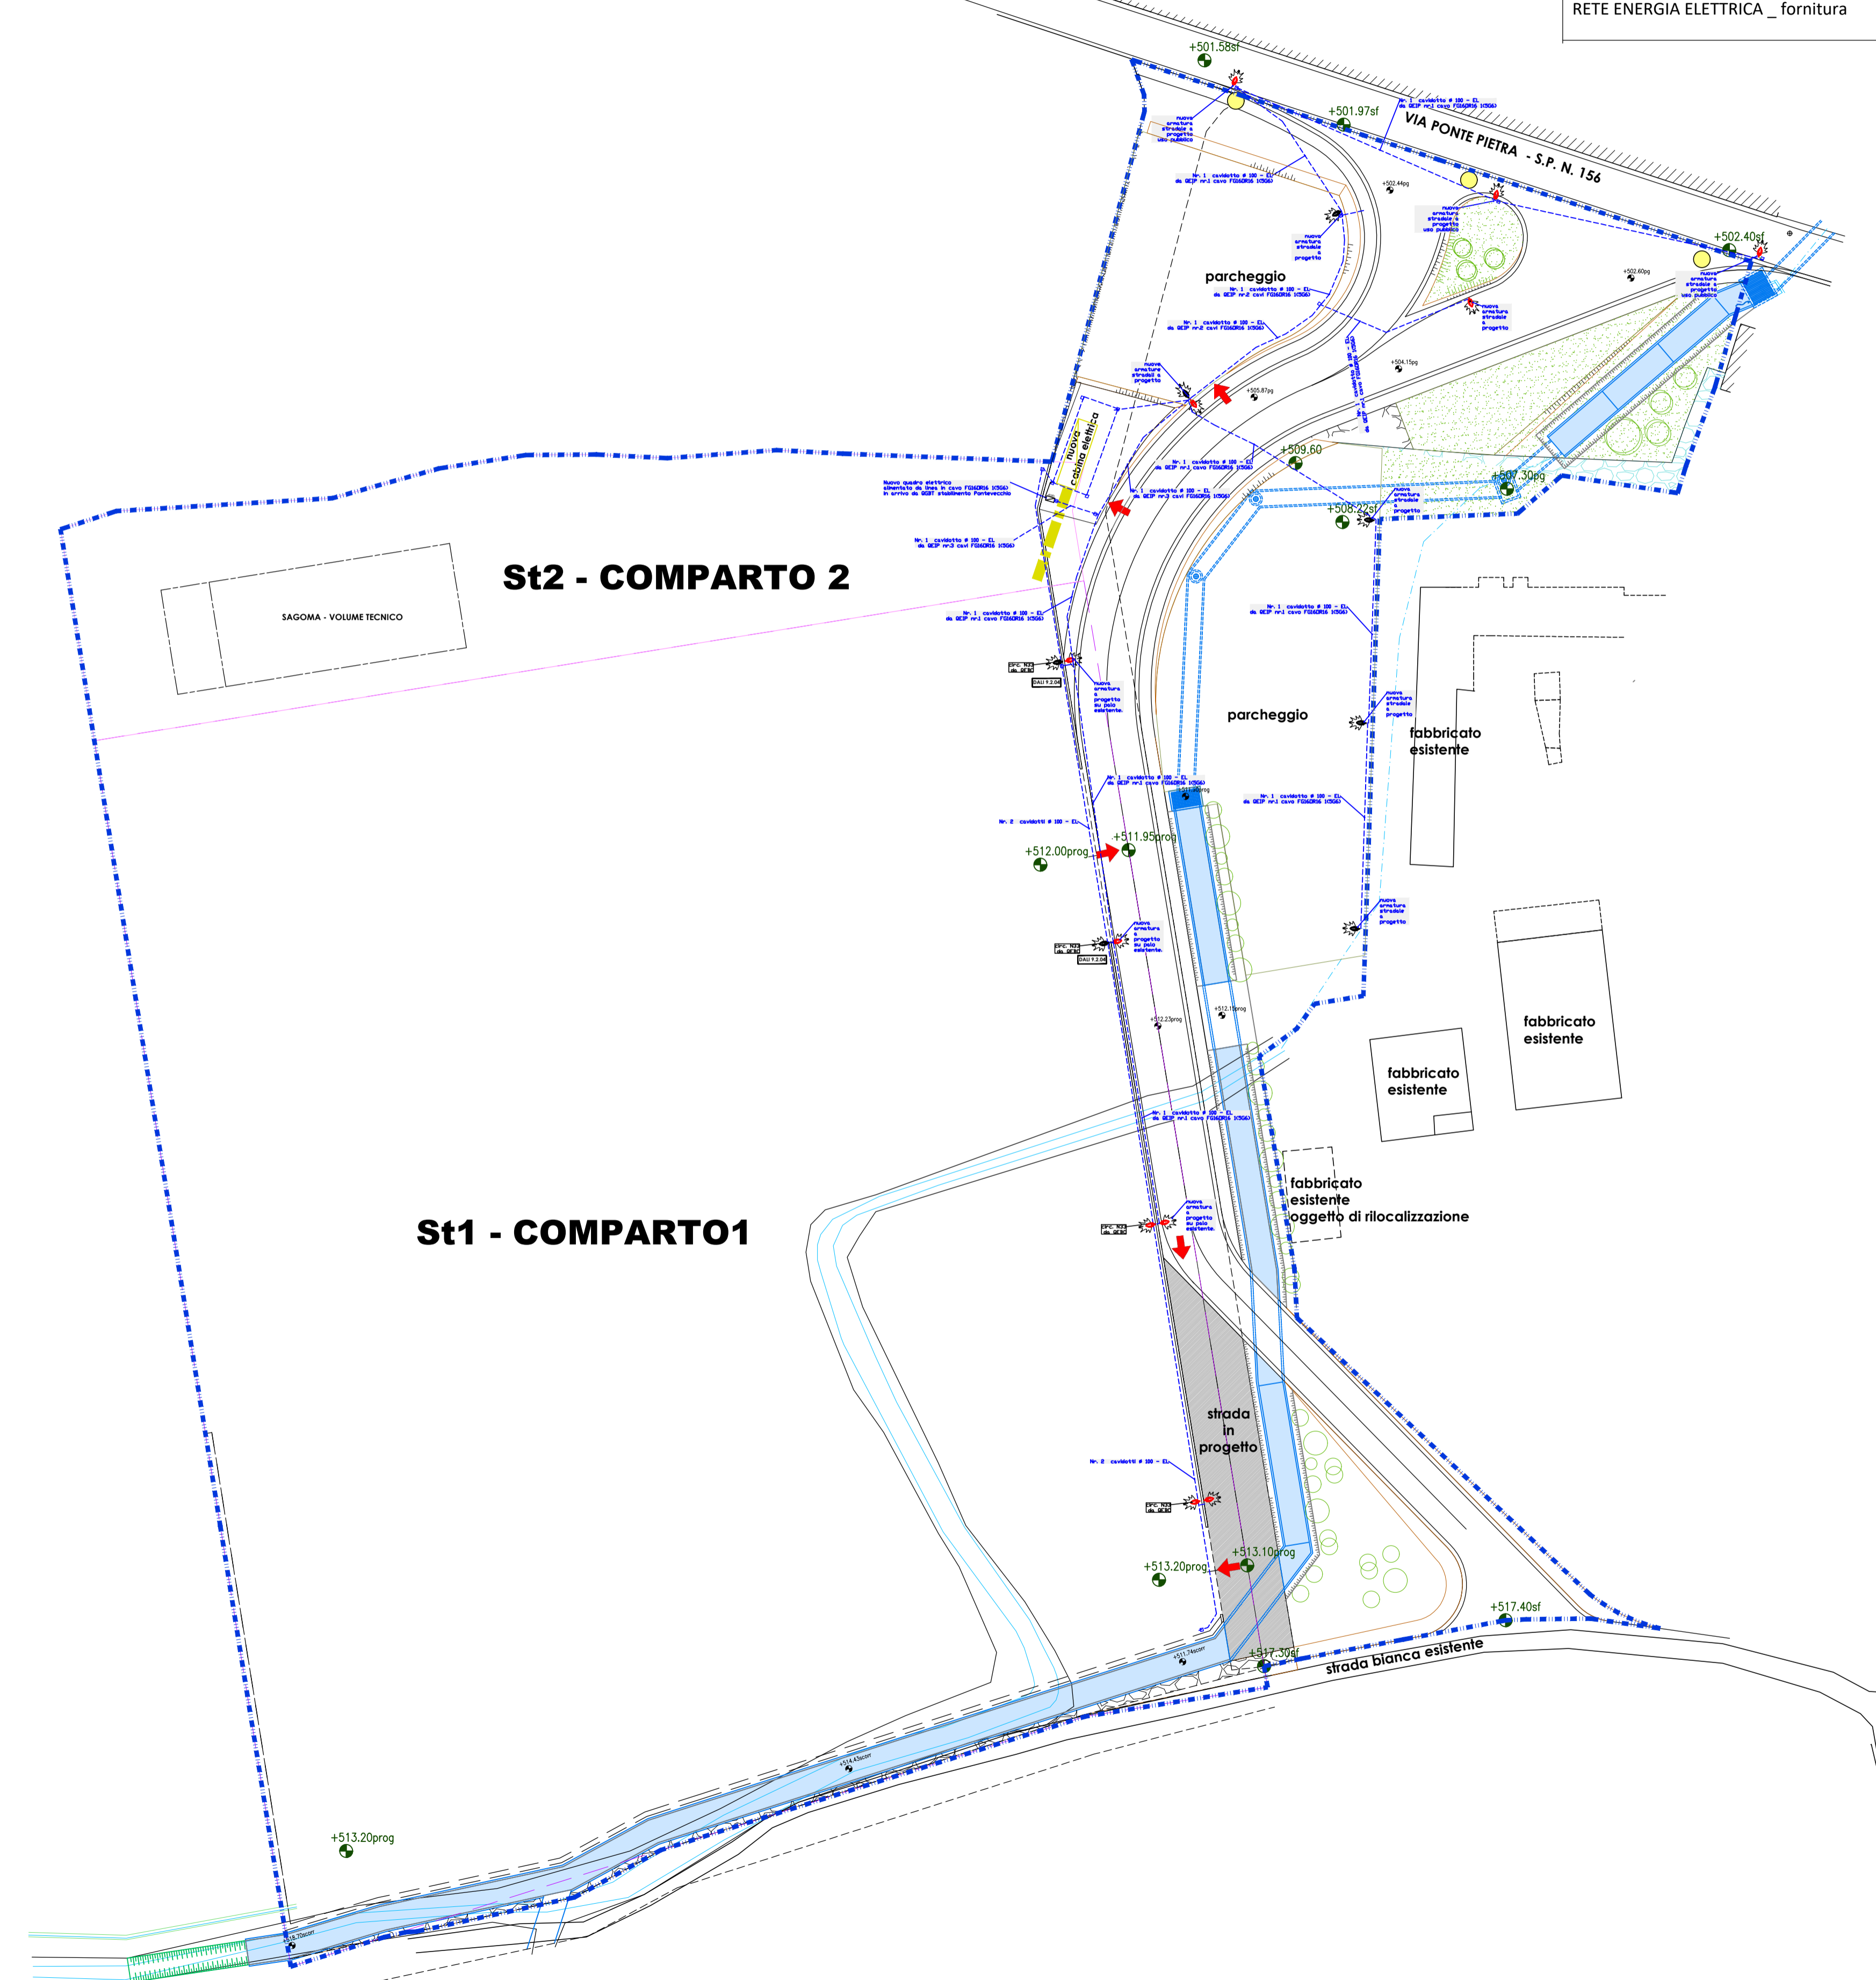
RETE ENERGIA ELETTRICA _ fornitura

+501.58sf

+501.97sf

VIA PONTE PIETRA - S.P. N. 156

Nr. 1 cavidotto ⌀ 100 - EL da QEIP nr.1 cavo FG16OR16 1X50

nuove armature stradali a progetto uso pubblico

Nr. 1 cavidotto ⌀ 100 - EL da QEIP nr.1 cavo FG16OR16 1X50

+502.44pg

nuove armature stradali a progetto uso pubblico

nuove armature stradali a progetto

+502.40sf

+502.60pg

nuove armature stradali a progetto uso pubblico

parcheggio

Nr. 1 cavidotto ⌀ 100 - EL da QEIP nr.2 cavi FG16OR16 1X50

Nr. 1 cavidotto ⌀ 100 - EL da QEIP nr.2 cavi FG16OR16 1X50

nuove armature stradali a progetto

nuove armature stradali a progetto

+504.15pg

+505.87pg

nuova cabina elettrica

+509.60

Nr. 1 cavidotto ⌀ 100 - EL da QEIP nr.1 cavo FG16OR16 1X50

Nr. 1 cavidotto ⌀ 100 - EL da QEIP nr.2 cavi FG16OR16 1X50

Nuovo quadro elettrico alimentato da linea in cavo FG16OR16 1X50 in arrivo da QGBT stabilimento Pontevecchio

+507.30pg

nuove armature stradali a progetto

+508.22sf

Nr. 1 cavidotto ⌀ 100 - EL da QEIP nr.3 cavi FG16OR16 1X50

St2 - COMPARTO 2

SAGOMA - VOLUME TECNICO

Nr. 1 cavidotto ⌀ 100 - EL da QEIP nr.1 cavo FG16OR16 1X50

Nr. 1 cavidotto ⌀ 100 - EL da QEIP nr.1 cavo FG16OR16 1X50

DALI 9.2.04

nuove armature a progetto su palo esistente.

nuove armature stradali a progetto

parcheggio

fabbricato esistente

Nr. 1 cavidotto ⌀ 100 - EL da QEIP nr.1 cavo FG16OR16 1X50

Nr. 1 cavidotto ⌀ 100 - EL da QEIP nr.1 cavo FG16OR16 1X50

Nr. 2 cavidotti ⌀ 100 - EL

+511.95prog

+512.00prog

nuove armature a progetto su palo esistente.

DALI 9.2.04

nuove armature stradali a progetto

+512.23prog

+512.10prog

fabbricato esistente

fabbricato esistente

Nr. 1 cavidotto ⌀ 100 - EL da QEIP nr.1 cavo FG16OR16 1X50

fabbricato esistente oggetto di rilocalizzazione

St1 - COMPARTO1

nuove armature a progetto su palo esistente.

strada in progetto

Nr. 2 cavidotti ⌀ 100 - EL

+513.10prog

+513.20prog

+517.40sf

+517.30sf

strada bianca esistente

+514.43scorr

+513.20prog